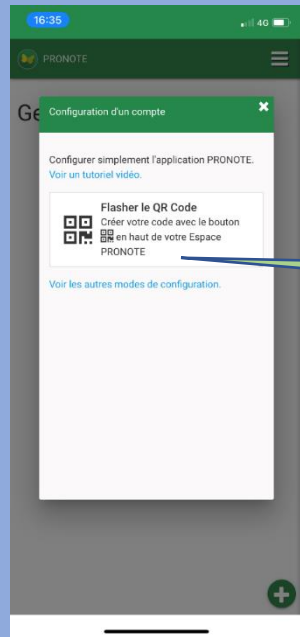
16:35

4G

PRONOTE

Ge

Configuration d'un compte

Configurer simplement l'application PRONOTE.
Voir un tutoriel vidéo.

Flasher le QR Code
Créer votre code avec le bouton en haut de votre Espace PRONOTE

Voir les autres modes de configuration.